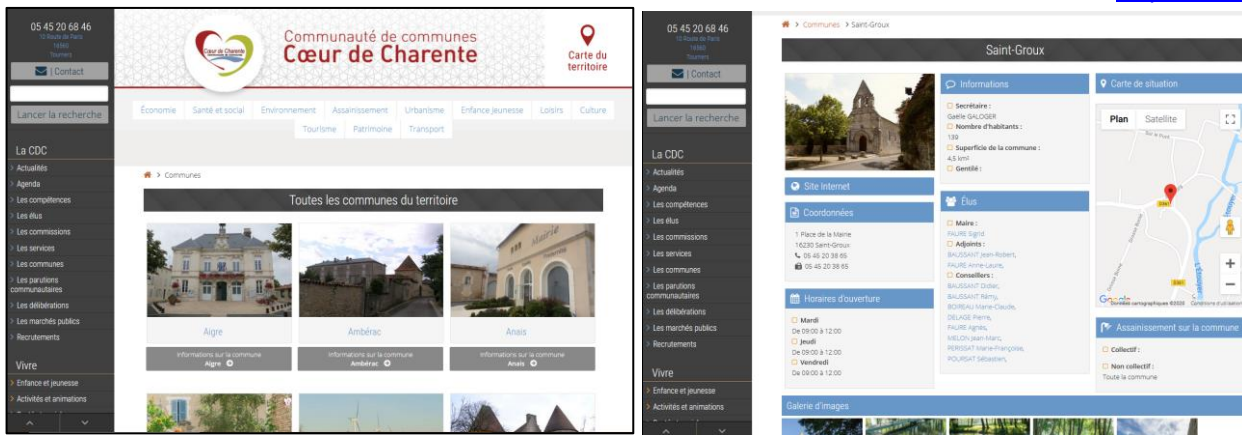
05 45 20 68 46
12 Route de Paris
16560
Tourriers

| Contact

Lancer la recherche

La CDC
Actualités
Agenda
Les compétences
Les élus
Les commissions
Les services
Les communes
Les parutions communautaires
Les délibérations
Les marchés publics
Recrutements

Vivre
Enfance et jeunesse
Activités et animations

Cœur de Charente

Communauté de communes
Cœur de Charente

Carte du territoire

Économie | Santé et social | Environnement | Assainissement | Urbanisme | Enfance jeunesse | Loisirs | Culture | Tourisme | Patrimoine | Transport

> Communes

Toutes les communes du territoire

Aigre
Informations sur la commune
Aigre

Ambérac
Informations sur la commune
Ambérac

Anais
Informations sur la commune
Anais

05 45 20 68 46
12 Route de Paris
16560
Tourriers

| Contact

Lancer la recherche

La CDC
Actualités
Agenda
Les compétences
Les élus
Les commissions
Les services
Les communes
Les parutions communautaires
Les délibérations
Les marchés publics
Recrutements

Vivre
Enfance et jeunesse
Activités et animations

> Communes > Saint-Groux

Saint-Groux

Site Internet

Coordonnées
1 Place de la Mairie
16230 Saint-Groux
05 45 20 38 65
05 45 20 38 65

Horaires d'ouverture
Mardi
De 09:00 à 12:00
Jeudi
De 09:00 à 12:00
Vendredi
De 09:00 à 12:00

Informations
Secrétaire :
Gaëlle GALOGER
Nombre d'habitants :
189
Superficie de la commune :
4,5 km²
Gentilé :

Élus
Maire :
FAURE Sigrid
Adjoints :
BAUSSANT Jean-Robert,
FAURE Anne-Laure,
Conseillers :
BAUSSANT Didier,
BAUSSANT Rémy,
BOIREAU Marie-Claude,
DELAGE Pierre,
FAURE Agnès,
MELON Jean-Marc,
PERISSAT Marie-Françoise,
POURSAT Sébastien,

Carte de situation
Plan | Satellite
Google
Données cartographiques ©2020 | Conditions d'utilisation

Assainissement sur la commune
Collectif :
Non collectif :
Toute la commune

Galerie d'images